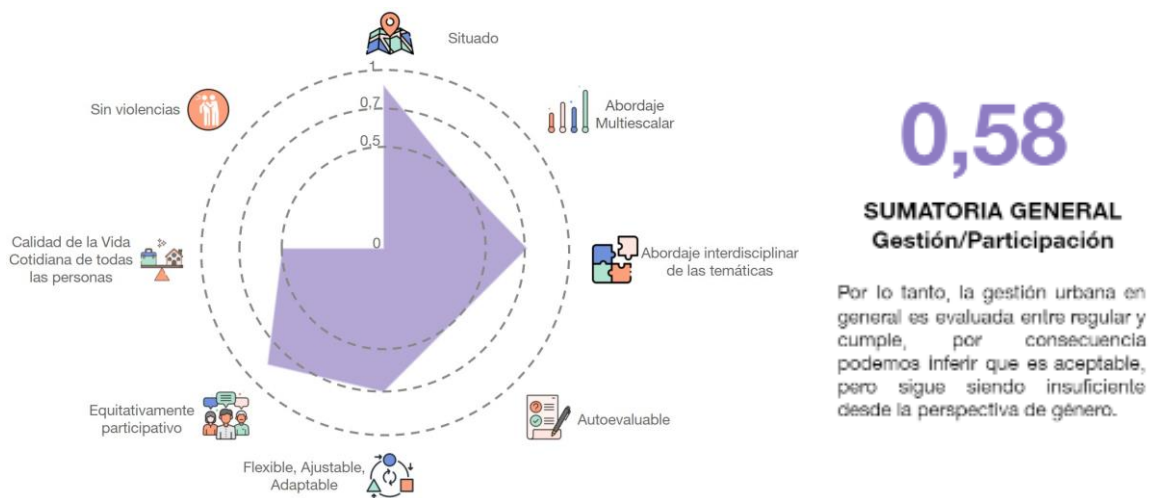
Situado

1

0,7

0,5

0

Abordaje Multiescalar

Abordaje interdisciplinar de las temáticas

Autoevaluable

Flexible, Ajustable, Adaptable

Equitativamente participativo

Calidad de la Vida Cotidiana de todas las personas

Sin violencias

0,58

SUMATORIA GENERAL
Gestión/Participación

Por lo tanto, la gestión urbana en general es evaluada entre regular y cumple, por consecuencia podemos inferir que es aceptable, pero sigue siendo insuficiente desde la perspectiva de género.